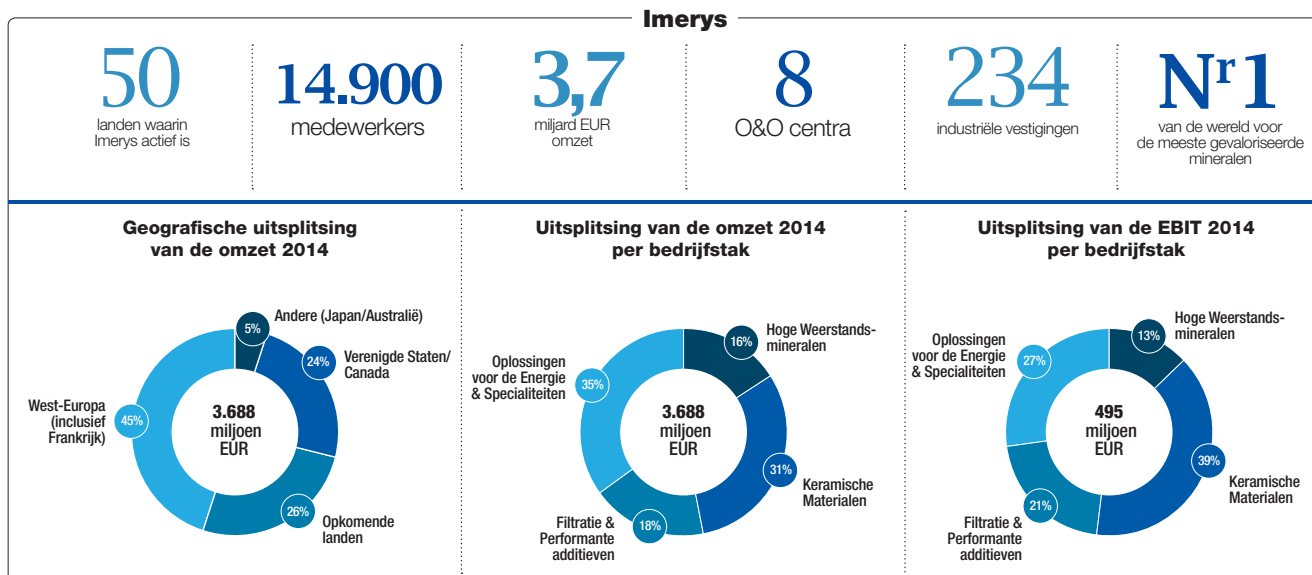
Imerys

50
landen waarin Imerys actief is

14.900
medewerkers

3,7
miljard EUR omzet

8
O&O centra

234
industriële vestigingen

Nr 1
van de wereld voor de meeste gevaloriseerde mineralen

Geografische uitsplitsing van de omzet 2014

3.688 miljoen EUR

5% Andere (Japan/Australië)
24% Verenigde Staten/ Canada
26% Opkomende landen
45% West-Europa (inclusief Frankrijk)

Uitsplitsing van de omzet 2014 per bedrijfstak

3.688 miljoen EUR

16% Hoge Weerstandsmineralen
31% Keramische Materialen
18% Filtratie & Performante additieven
35% Oplossingen voor de Energie & Specialiteiten

Uitsplitsing van de EBIT 2014 per bedrijfstak

495 miljoen EUR

13% Hoge Weerstandsmineralen
39% Keramische Materialen
21% Filtratie & Performante additieven
27% Oplossingen voor de Energie & Specialiteiten